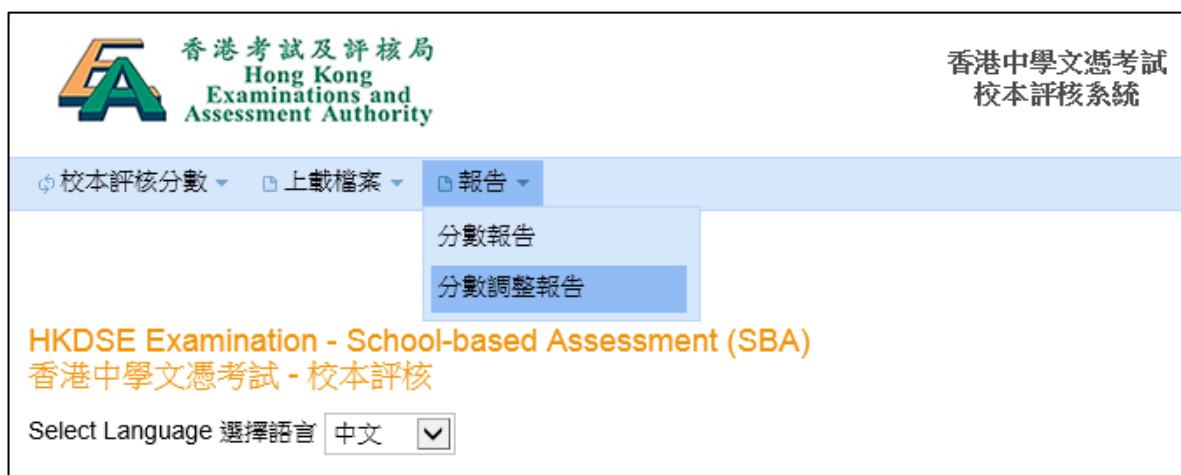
香港考試及評核局
Hong Kong Examinations and Assessment Authority

香港中學文憑考試
校本評核系統

校本評核分數 ▾ 上載檔案 ▾ 報告 ▾

分數報告
分數調整報告

HKDSE Examination - School-based Assessment (SBA)
香港中學文憑考試 - 校本評核

Select Language 選擇語言 中文